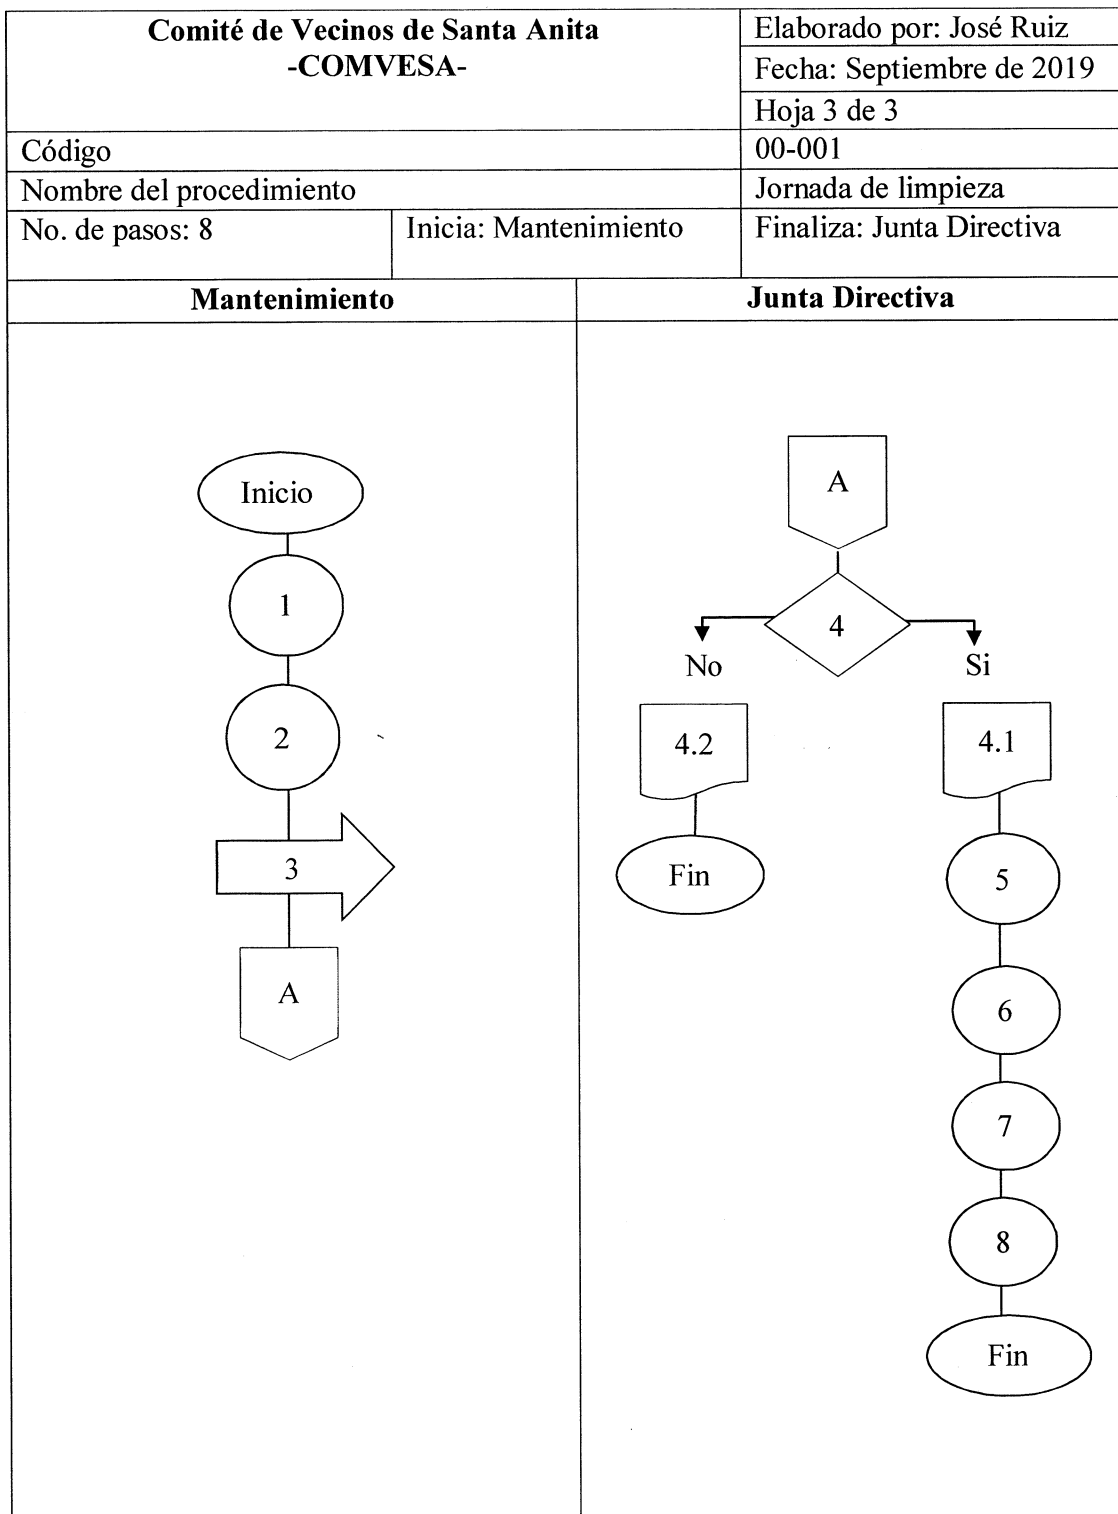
| Comité de Vecinos de Santa Anita -COMVESA- | | Elaborado por: José Ruiz |
|---|---|---|
| | | Fecha: Septiembre de 2019 |
| | | Hoja 3 de 3 |
| Código | | 00-001 |
| Nombre del procedimiento | | Jornada de limpieza |
| No. de pasos: 8 | Inicia: Mantenimiento | Finaliza: Junta Directiva |

| Mantenimiento | Junta Directiva |
|---|---|

Inicio
1
2
3
A

A
4
No
Si
4.2
Fin
4.1
5
6
7
8
Fin